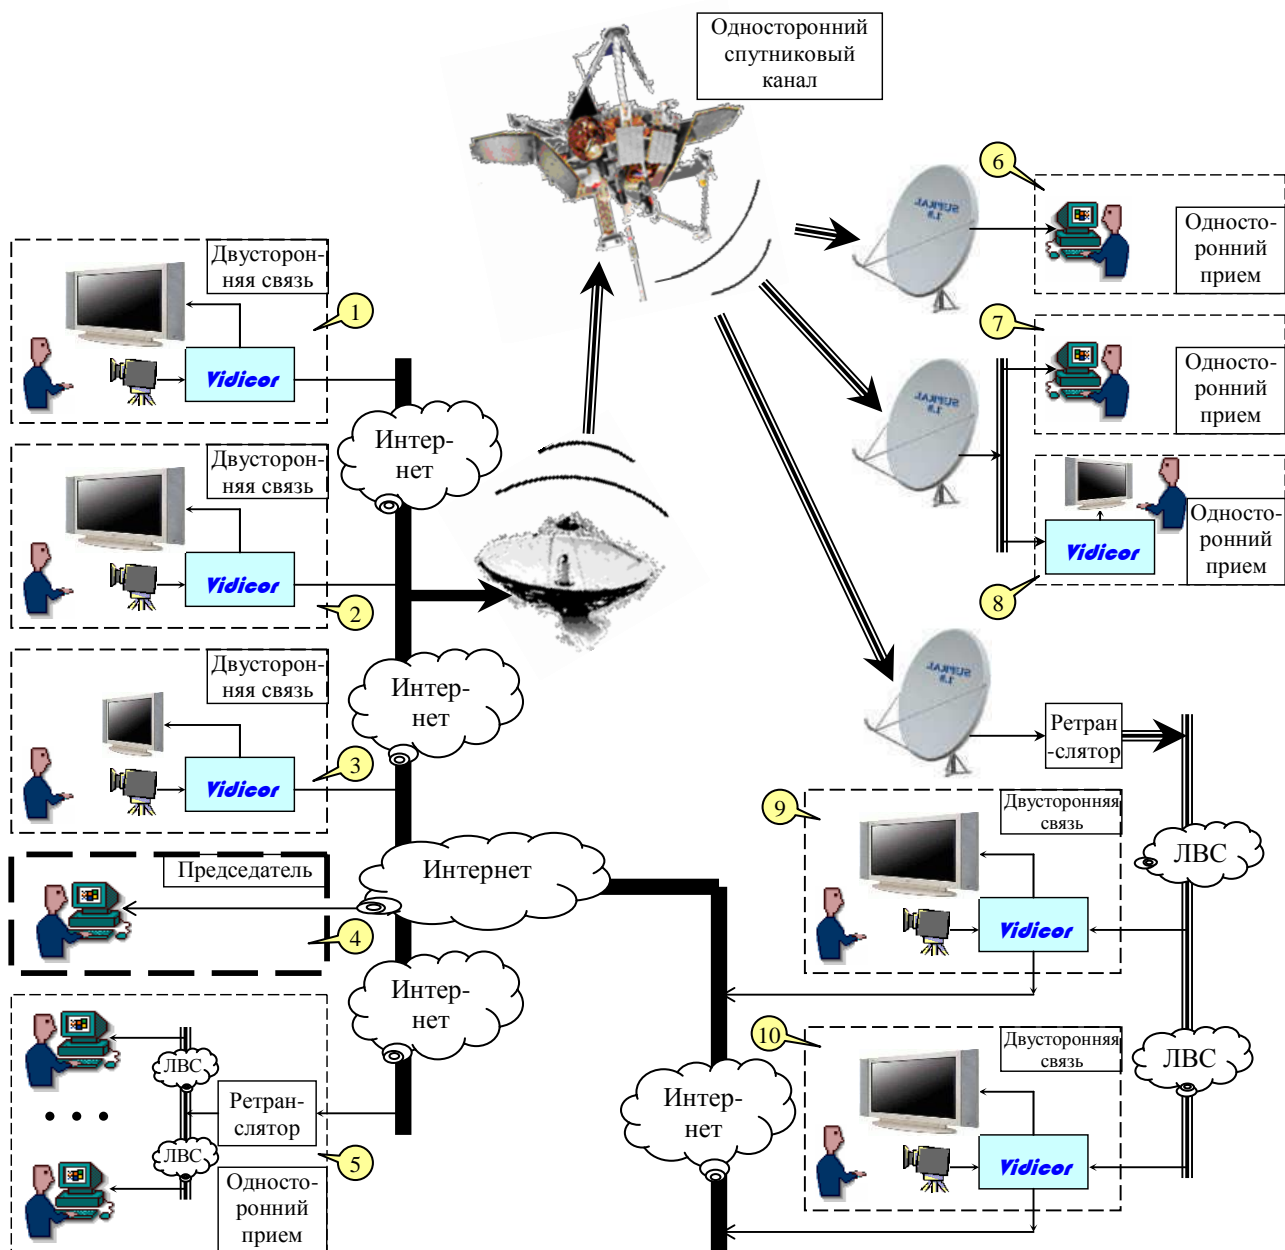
Односторонний спутниковый канал

Двусторонняя связь
1
Vidicor

Двусторонняя связь
2
Vidicor

Двусторонняя связь
3
Vidicor

Председатель
4

Интернет
Интернет
Интернет
Интернет

ЛВС
ЛВС
Ретранслятор
Односторонний прием
5

6
Односторонний прием

7
Односторонний прием

Vidicor
Односторонний прием
8

Ретранслятор

9
Двусторонняя связь
Vidicor
ЛВС

10
Двусторонняя связь
Vidicor
ЛВС

Интернет

SUPRAL 1.8
SUPRAL 1.8
SUPRAL 1.8